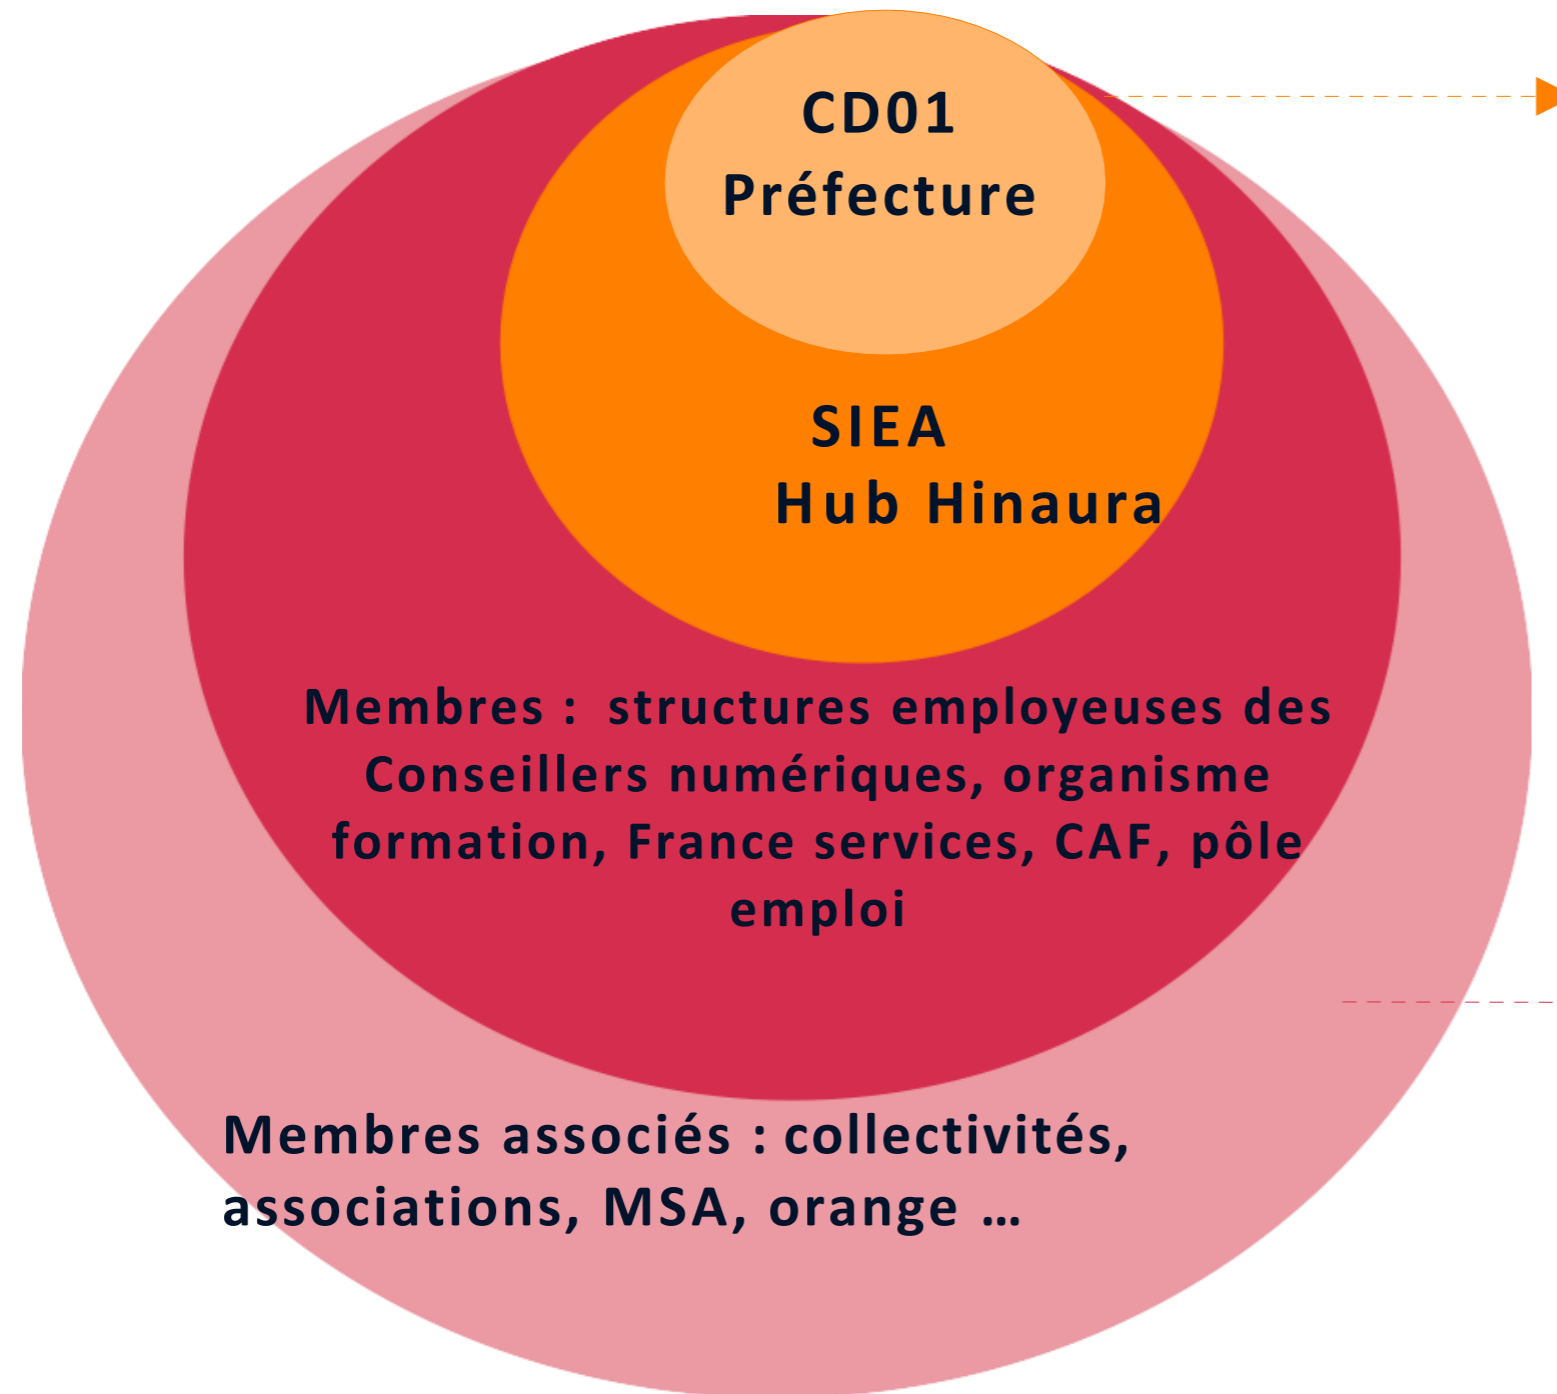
CD01
Préfecture

SIEA
Hub Hinaura

Membres : structures employeuses des Conseillers numériques, organisme formation, France services, CAF, pôle emploi

Membres associés : collectivités, associations, MSA, orange …